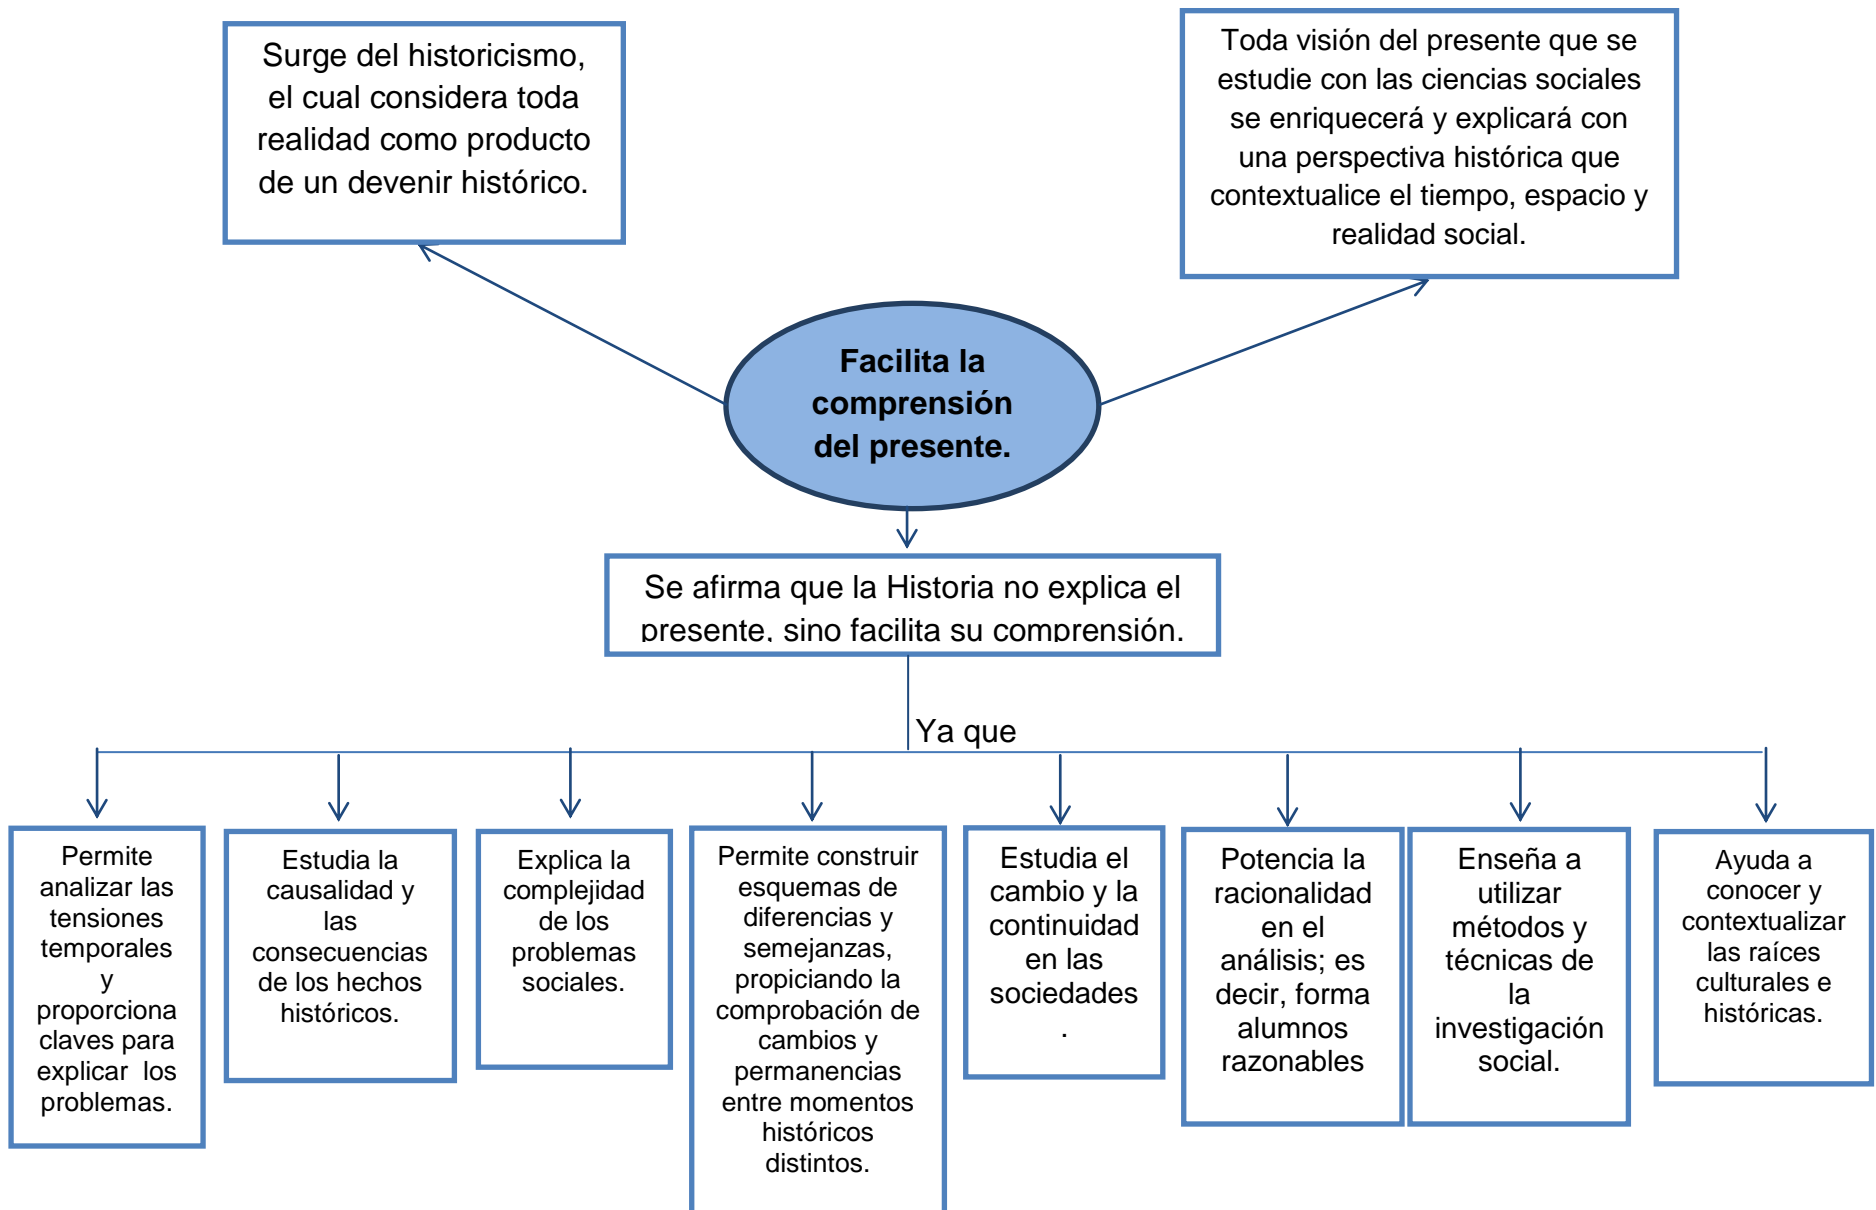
Surge del historicismo, el cual considera toda realidad como producto de un devenir histórico.

Toda visión del presente que se estudie con las ciencias sociales se enriquecerá y explicará con una perspectiva histórica que contextualice el tiempo, espacio y realidad social.

**Facilita la comprensión del presente.**

Se afirma que la Historia no explica el presente, sino facilita su comprensión.

Ya que

Permite analizar las tensiones temporales y proporciona claves para explicar los problemas.

Estudia la causalidad y las consecuencias de los hechos históricos.

Explica la complejidad de los problemas sociales.

Permite construir esquemas de diferencias y semejanzas, propiciando la comprobación de cambios y permanencias entre momentos históricos distintos.

Estudia el cambio y la continuidad en las sociedades .

Potencia la racionalidad en el análisis; es decir, forma alumnos razonables

Enseña a utilizar métodos y técnicas de la investigación social.

Ayuda a conocer y contextualizar las raíces culturales e históricas.